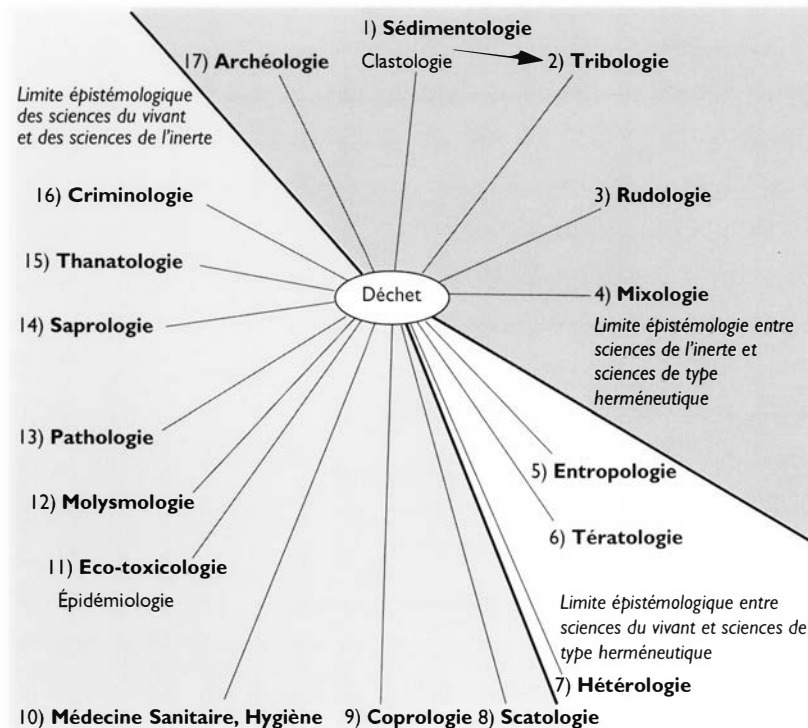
1) **Sédimentologie**

17) **Archéologie**

Clastologie

2) **Tribologie**

*Limite épistémologique des sciences du vivant et des sciences de l'inerte*

16) **Criminologie**

3) **Rudologie**

15) **Thanatologie**

Déchet

4) **Mixologie**

*Limite épistémologie entre sciences de l'inerte et sciences de type herméneutique*

14) **Saprologie**

13) **Pathologie**

5) **Entropologie**

12) **Molysmologie**

6) **Tératologie**

11) **Eco-toxicologie**

Épidémiologie

*Limite épistémologique entre sciences du vivant et sciences de type herméneutique*

7) **Hétérologie**

10) **Médecine Sanitaire, Hygiène**

9) **Coprologie**

8) **Scatologie**